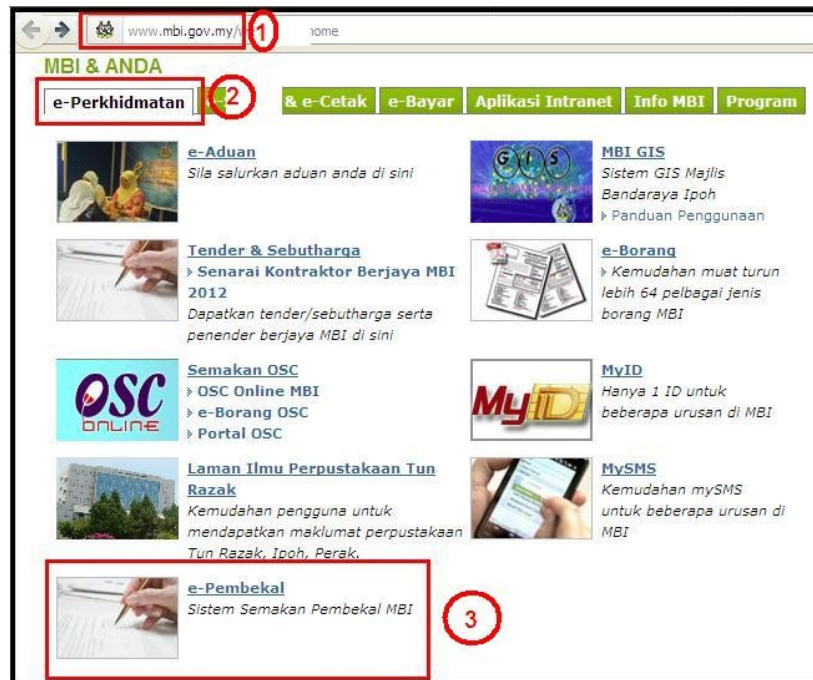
www.mbi.gov.my/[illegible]ome
1
MBI & ANDA
e-Perkhidmatan
2
& e-Cetak
e-Bayar
Aplikasi Intranet
Info MBI
Program

e-Aduan
Sila salurkan aduan anda di sini

MBI GIS
Sistem GIS Majlis Bandaraya Ipoh
Panduan Penggunaan

Tender & Sebutharga
Senarai Kontraktor Berjaya MBI 2012
Dapatkan tender/sebutharga serta penender berjaya MBI di sini

e-Borang
Kemudahan muat turun lebih 64 pelbagai jenis borang MBI

OSC ONLINE

Semakan OSC
OSC Online MBI
e-Borang OSC
Portal OSC

MyID
MyID
Hanya 1 ID untuk beberapa urusan di MBI

Laman Ilmu Perpustakaan Tun Razak
Kemudahan pengguna untuk mendapatkan maklumat perpustakaan Tun Razak, Ipoh, Perak.

MySMS
Kemudahan mySMS untuk beberapa urusan di MBI

e-Pembekal
Sistem Semakan Pembekal MBI
3